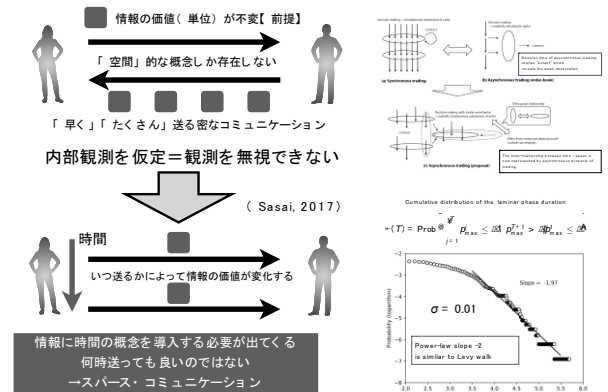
情報の価値（単位）が不変【前提】

「空間」的な概念しか存在しない

「早く」「たくさん」送る密なコミュニケーション

内部観測を仮定＝観測を無視できない

（Sasai, 2017）

時間

いつ送るかによって情報の価値が変化する

情報に時間の概念を導入する必要が出てくる
何時送っても良いのではない
→スパース・コミュニケーション

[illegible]

(a) Synchronous trading

(b) Asynchronous trading (order-book)

(c) Asynchronous trading (proposal)

The intermediation between the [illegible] issue is now represented by asynchronous property of trading.

Cumulative distribution of the laminar phase duration

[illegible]

Slope = -1.97

$\sigma$ = 0.01

Power-law slope -2 is similar to Levy walk

Probability (logarithm)

-2
-3
-4
-5
-6
-7
-8

2.0 2.5 3.0 3.5 4.0 4.5 5.0 5.5 6.0